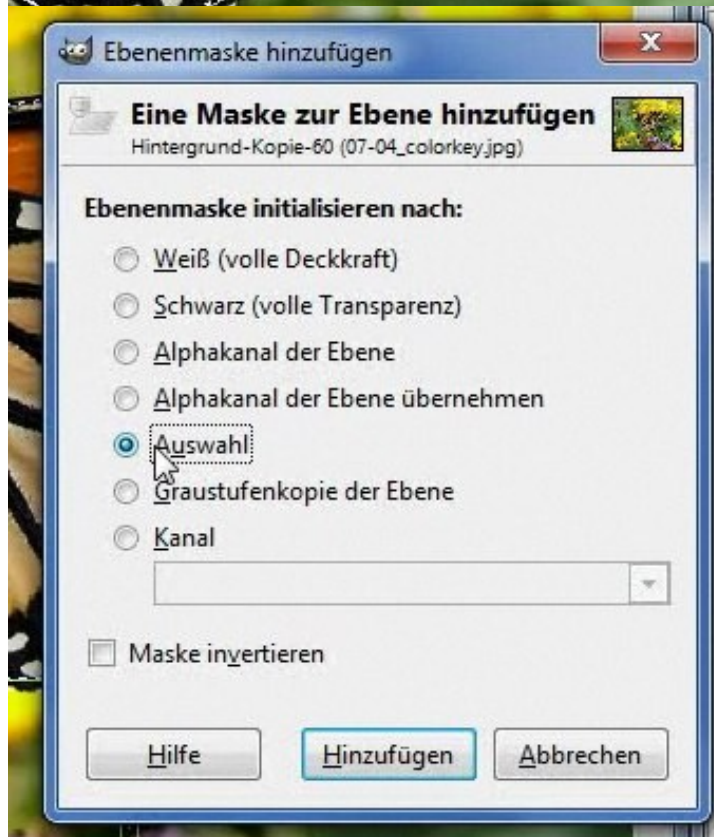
Ebenenmaske hinzufügen

Eine Maske zur Ebene hinzufügen
Hintergrund-Kopie-60 (07-04_colorkey.jpg)

Ebenenmaske initialisieren nach:

Weiß (volle Deckkraft)
Schwarz (volle Transparenz)
Alphakanal der Ebene
Alphakanal der Ebene übernehmen
Auswahl
Graustufenkopie der Ebene
Kanal

Maske invertieren

Hilfe
Hinzufügen
Abbrechen